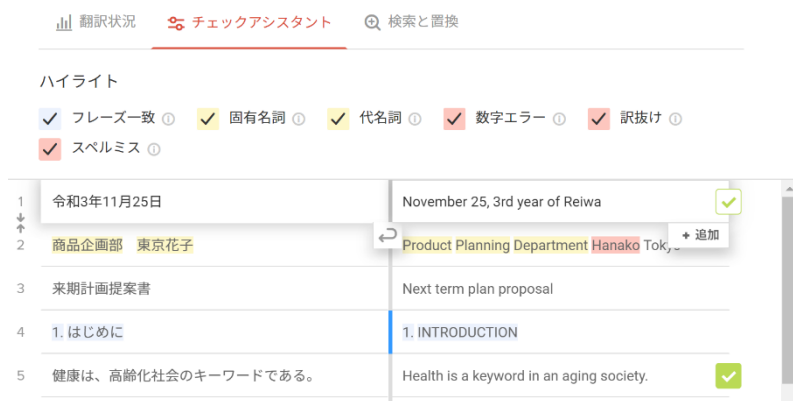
翻訳状況　チェックアシスタント　検索と置換

ハイライト

フレーズ一致 ⓘ　固有名詞 ⓘ　代名詞 ⓘ　数字エラー ⓘ　訳抜け ⓘ
スペルミス ⓘ

| | | |
|---|---|---|
| 1 | 令和3年11月25日 | November 25, 3rd year of Reiwa |
| 2 | 商品企画部　東京花子 | Product Planning Department Hanako Tokyo　+ 追加 |
| 3 | 来期計画提案書 | Next term plan proposal |
| 4 | 1. はじめに | 1. INTRODUCTION |
| 5 | 健康は、高齢化社会のキーワードである。 | Health is a keyword in an aging society. |